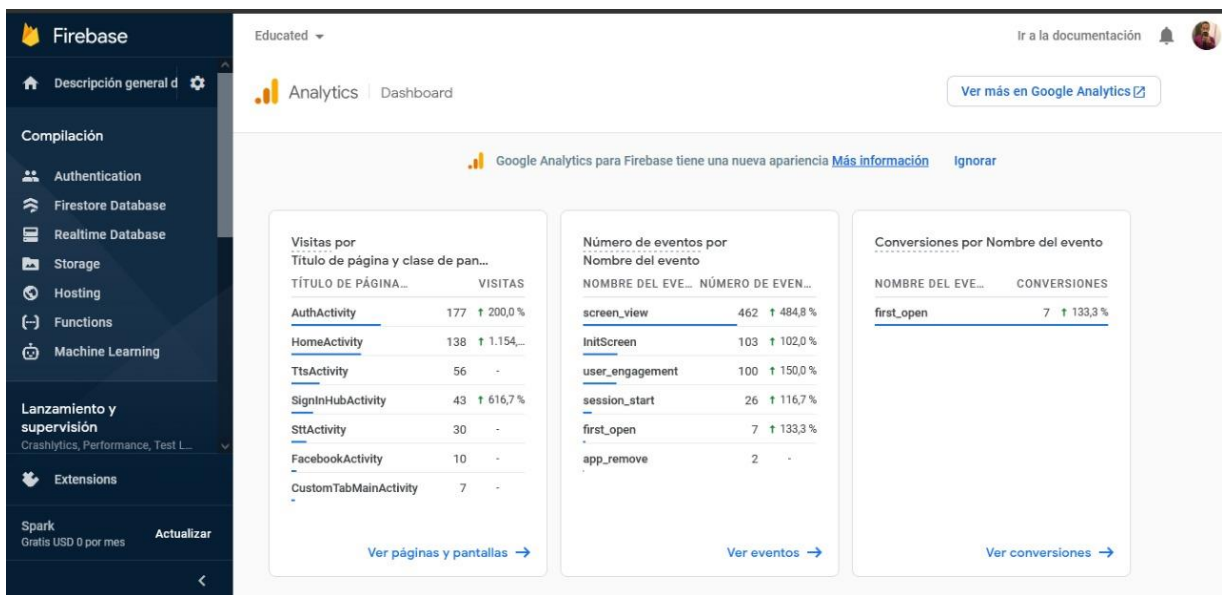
Firebase

Descripción general d

Compilación

Authentication
Firestore Database
Realtime Database
Storage
Hosting
Functions
Machine Learning

Lanzamiento y supervisión
Crashlytics, Performance, Test L...

Extensions

Spark
Gratis USD 0 por mes
Actualizar

Educated

Ir a la documentación

Analytics | Dashboard

Ver más en Google Analytics

Google Analytics para Firebase tiene una nueva apariencia Más información Ignorar

Visitas por
Título de página y clase de pan...

| TÍTULO DE PÁGINA... | VISITAS |
|---|---|
| AuthActivity | 177 ↑ 200,0 % |
| HomeActivity | 138 ↑ 1.154,... |
| TtsActivity | 56 - |
| SignInHubActivity | 43 ↑ 616,7 % |
| SttActivity | 30 - |
| FacebookActivity | 10 - |
| CustomTabMainActivity | 7 - |

Ver páginas y pantallas →

Número de eventos por
Nombre del evento

| NOMBRE DEL EVE... | NÚMERO DE EVEN... |
|---|---|
| screen_view | 462 ↑ 484,8 % |
| InitScreen | 103 ↑ 102,0 % |
| user_engagement | 100 ↑ 150,0 % |
| session_start | 26 ↑ 116,7 % |
| first_open | 7 ↑ 133,3 % |
| app_remove | 2 - |

Ver eventos →

Conversiones por Nombre del evento

| NOMBRE DEL EVE... | CONVERSIONES |
|---|---|
| first_open | 7 ↑ 133,3 % |

Ver conversiones →